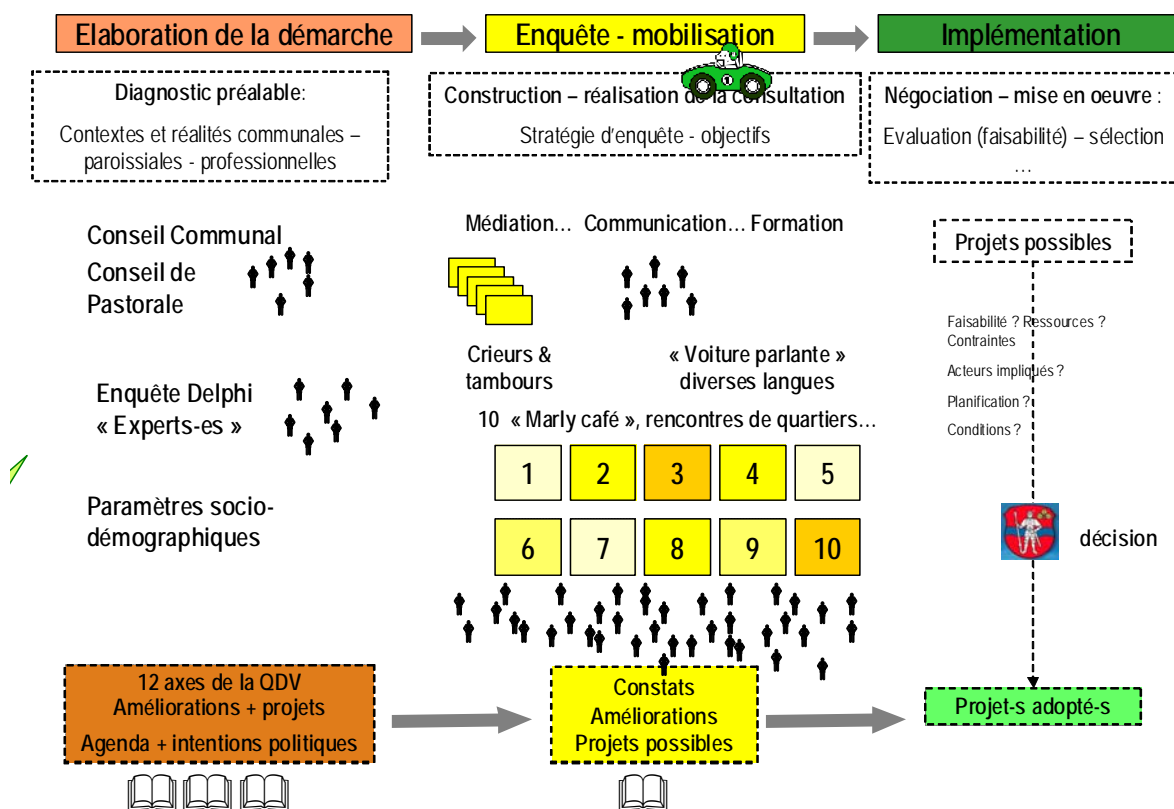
Elaboration de la démarche

Enquête - mobilisation

Implémentation

Diagnostic préalable:
Contextes et réalités communales – paroissiales - professionnelles

Construction – réalisation de la consultation
Stratégie d'enquête - objectifs

Négociation – mise en oeuvre :
Evaluation (faisabilité) – sélection …

Conseil Communal
Conseil de Pastorale

Enquête Delphi « Experts-es »

Paramètres socio-démographiques

Médiation… Communication… Formation

Crieurs & tambours

« Voiture parlante » diverses langues

10 « Marly café », rencontres de quartiers…

| 1 | 2 | 3 | 4 | 5 |
|---|---|---|---|---|
| 6 | 7 | 8 | 9 | 10 |

Projets possibles

Faisabilité ? Ressources ? Contraintes
Acteurs impliqués ?
Planification ?
Conditions ?

décision

12 axes de la QDV
Améliorations + projets
Agenda + intentions politiques

Constats
Améliorations
Projets possibles

Projet-s adopté-s